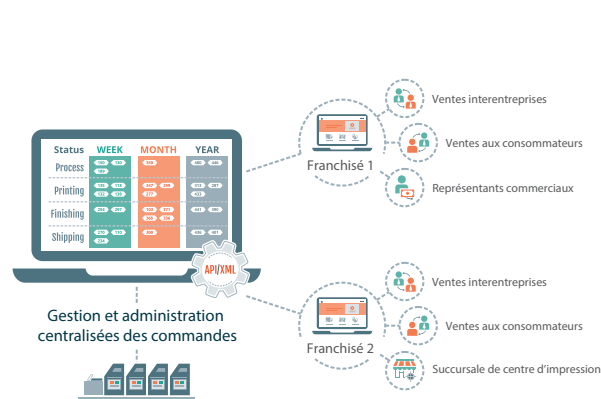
Status WEEK MONTH YEAR

Process

Printing

Finishing

Shipping

API/XML

Gestion et administration centralisées des commandes

Franchisé 1

Ventes interentreprises

Ventes aux consommateurs

Représentants commerciaux

Franchisé 2

Ventes interentreprises

Ventes aux consommateurs

Succursale de centre d'impression